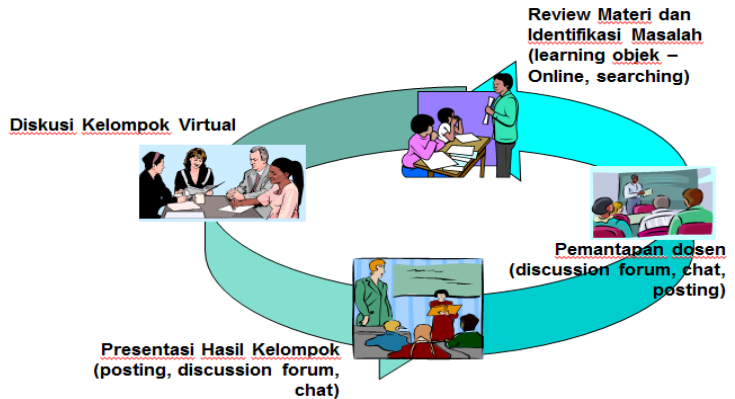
Review Materi dan Identifikasi Masalah (learning objek – Online, searching)

Diskusi Kelompok Virtual

Pemantapan dosen (discussion forum, chat, posting)

Presentasi Hasil Kelompok (posting, discussion forum, chat)